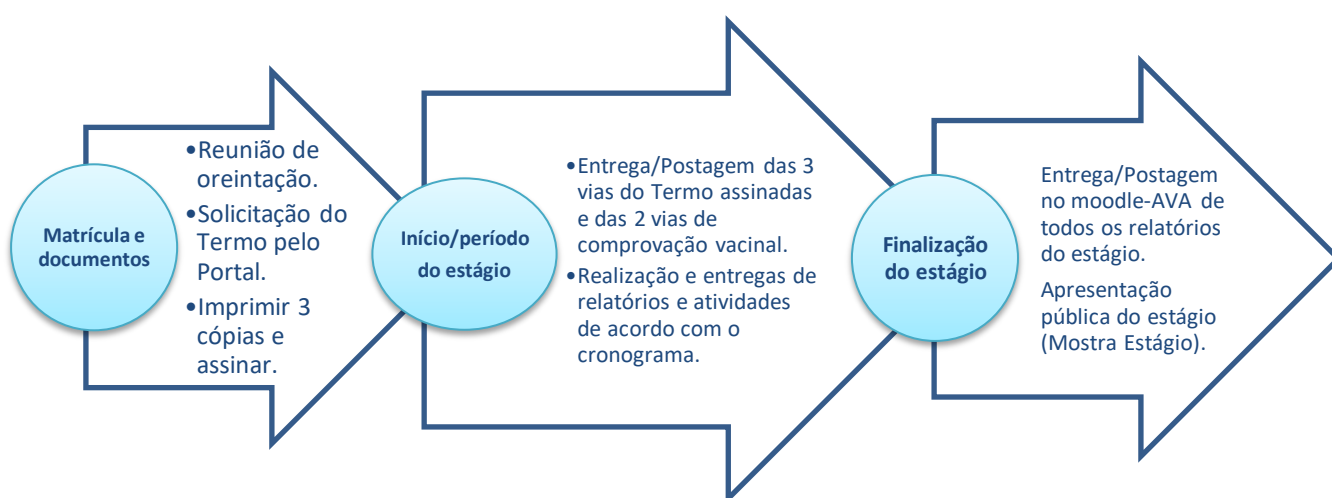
Matrícula e documentos

•Reunião de oreintação.
•Solicitação do Termo pelo Portal.
•Imprimir 3 cópias e assinar.

Início/período do estágio

•Entrega/Postagem das 3 vias do Termo assinadas e das 2 vias de comprovação vacinal.
•Realização e entregas de relatórios e atividades de acordo com o cronograma.

Finalização do estágio

Entrega/Postagem no moodle-AVA de todos os relatórios do estágio.

Apresentação pública do estágio (Mostra Estágio).